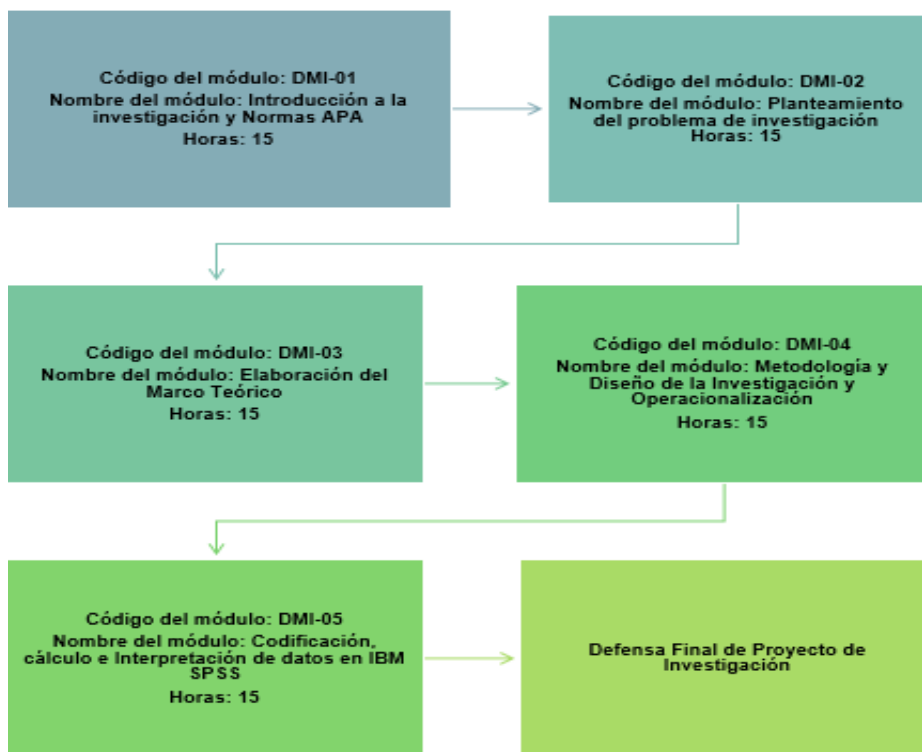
Código del módulo: DMI-01
Nombre del módulo: Introducción a la investigación y Normas APA
Horas: 15

Código del módulo: DMI-02
Nombre del módulo: Planteamiento del problema de investigación
Horas: 15

Código del módulo: DMI-03
Nombre del módulo: Elaboración del Marco Teórico
Horas: 15

Código del módulo: DMI-04
Nombre del módulo: Metodología y Diseño de la Investigación y Operacionalización
Horas: 15

Código del módulo: DMI-05
Nombre del módulo: Codificación, cálculo e Interpretación de datos en IBM SPSS
Horas: 15

Defensa Final de Proyecto de Investigación